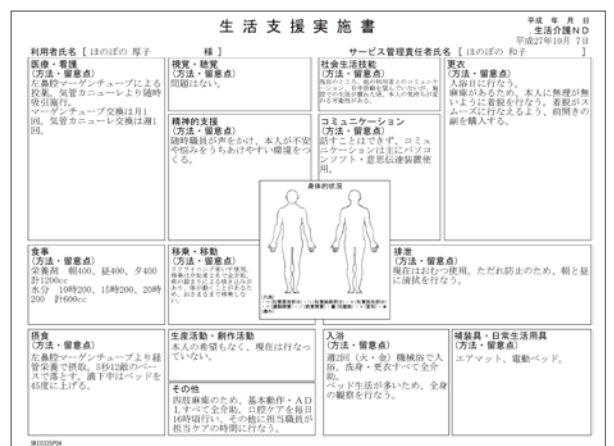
生活支援実施書

平成　年　月　日
生活介護ND
平成27年10月 7日

利用者氏名［ほのぼの 厚子　　　様］

サービス管理責任者氏名［ほのぼの 和子　　　］

医療・看護
（方法・留意点）
左鼻腔マーゲンチューブによる投薬。気管カニューレより随時吸引施行。
マーゲンチューブ交換は月1回、気管カニューレ交換は週1回。

視覚・聴覚
（方法・留意点）
問題はない。

精神的支援
（方法・留意点）
随時職員が声をかけ、本人が不安や悩みをうちあけやすい環境をつくる。

社会生活技能
（方法・留意点）
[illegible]

コミュニケーション
（方法・留意点）
話すことはできず、コミュニケーションは主にパソコンソフト・意思伝達装置使用。

更衣
（方法・留意点）
入浴日に行なう。
麻痺があるため、本人に無理が無いように着脱を行なう。着脱がスムーズに行なえるよう、前開きの服を購入する。

身体的状況

食事
（方法・留意点）
栄養剤　朝400、昼400、夕400　計1200cc
水分　10時200、15時200、20時200　計600cc

移乗・移動
（方法・留意点）
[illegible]

排泄
（方法・留意点）
現在はおむつ使用。ただれ防止のため、朝と昼に清拭を行なう。

摂食
（方法・留意点）
左鼻腔マーゲンチューブより経管栄養で摂取。5秒12滴のペースで落とす。滴下中はベッドを45度に上げる。

生産活動・創作活動
本人の希望もなく、現在は行なっていない。

その他
四肢麻痺のため、基本動作・ADLすべて全介助。口腔ケアを毎日16時頃行い、その他に担当職員が担当ケアの時間に行なう。

入浴
（方法・留意点）
週2回（火・金）機械浴で入浴。洗身・更衣すべて全介助。
ベッド生活が多いため、全身の観察を行なう。

補装具・日常生活用具
（方法・留意点）
エアマット、電動ベッド。

SKI0025P04